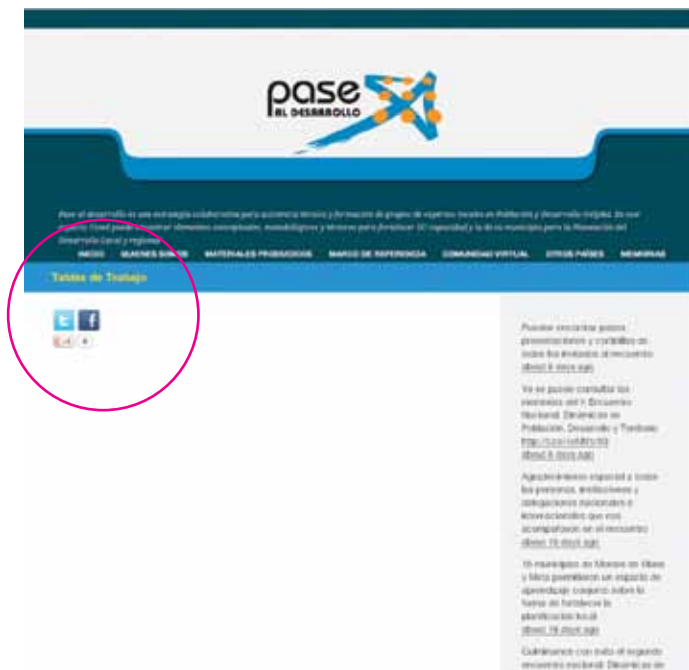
pase
AL DESARROLLO

Pase al desarrollo es una estrategia colaborativa para asistencia técnica y formación de grupos de expertos locales en Población y Desarrollo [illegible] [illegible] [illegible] elementos conceptuales, metodológicos y técnicos para fortalecer SU capacidad y la de los municipios para la Planeación del Desarrollo Local y regional.

INICIO QUIENES SOMOS MATERIALES PRODUCIDOS MARCO DE REFERENCIA COMUNIDAD VIRTUAL OTROS PAÍSES MEMORIAS

Tablas de Trabajo

Pueden encontrar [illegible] presentaciones y cartillas de todos los eventos al encuentro
about 6 days ago

Ya se puede consultar las memorias del I Encuentro Nacional: Dinámicas de Población, Desarrollo y Territorio
http://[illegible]
about 6 days ago

Agradecemos especial a todos las personas, instituciones y delegaciones nacionales e internacionales que nos acompañaron en el encuentro
about 16 days ago

15 municipios de Mexico en Obras y Meta permitieron un espacio de aprendizaje conjunto sobre la forma de fortalecer la planificación local
about 16 days ago

Culminamos con éxito el segundo encuentro nacional: Dinámicas de